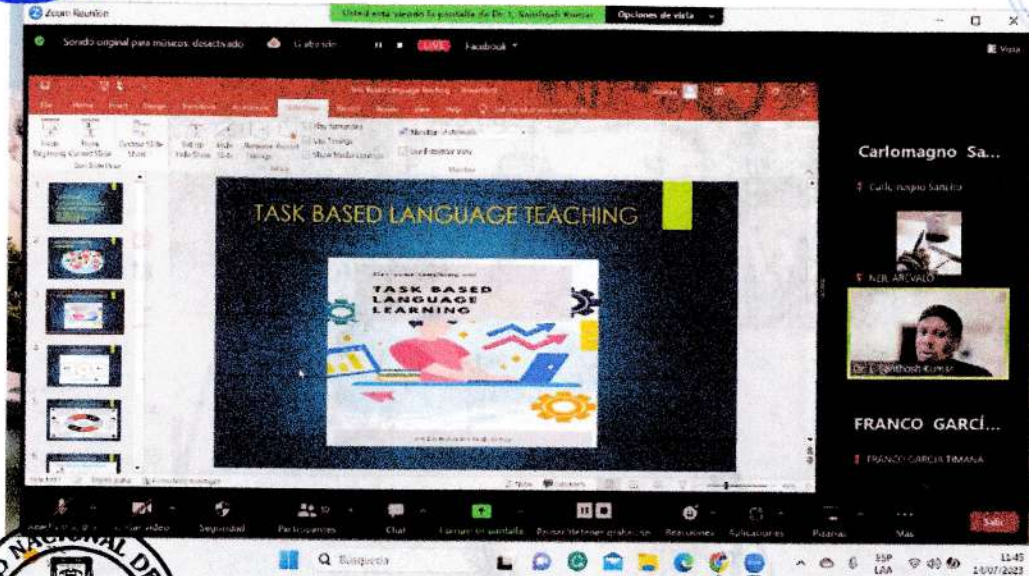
Zoom Reunión

Usted está viendo la pantalla de Dr. L. Santhosh Kumar

Opciones de vista

Sonido original para músicos: desactivado

Grabando

LIVE

Facebook

Vista

TASK BASED LANGUAGE TEACHING

TASK BASED LANGUAGE LEARNING

Carlomagno Sa...

Carlomagno Sancho

NER AREVALO

Dr. L. Santhosh Kumar

FRANCO GARCÍ...

FRANCO GARCIA TIMANA

Seguridad

Participantes

Chat

Compartir pantalla

Reacciones

Aplicaciones

Pizarras

Más

Salir

Búsqueda

ESP LAA

11:45

14/07/2023